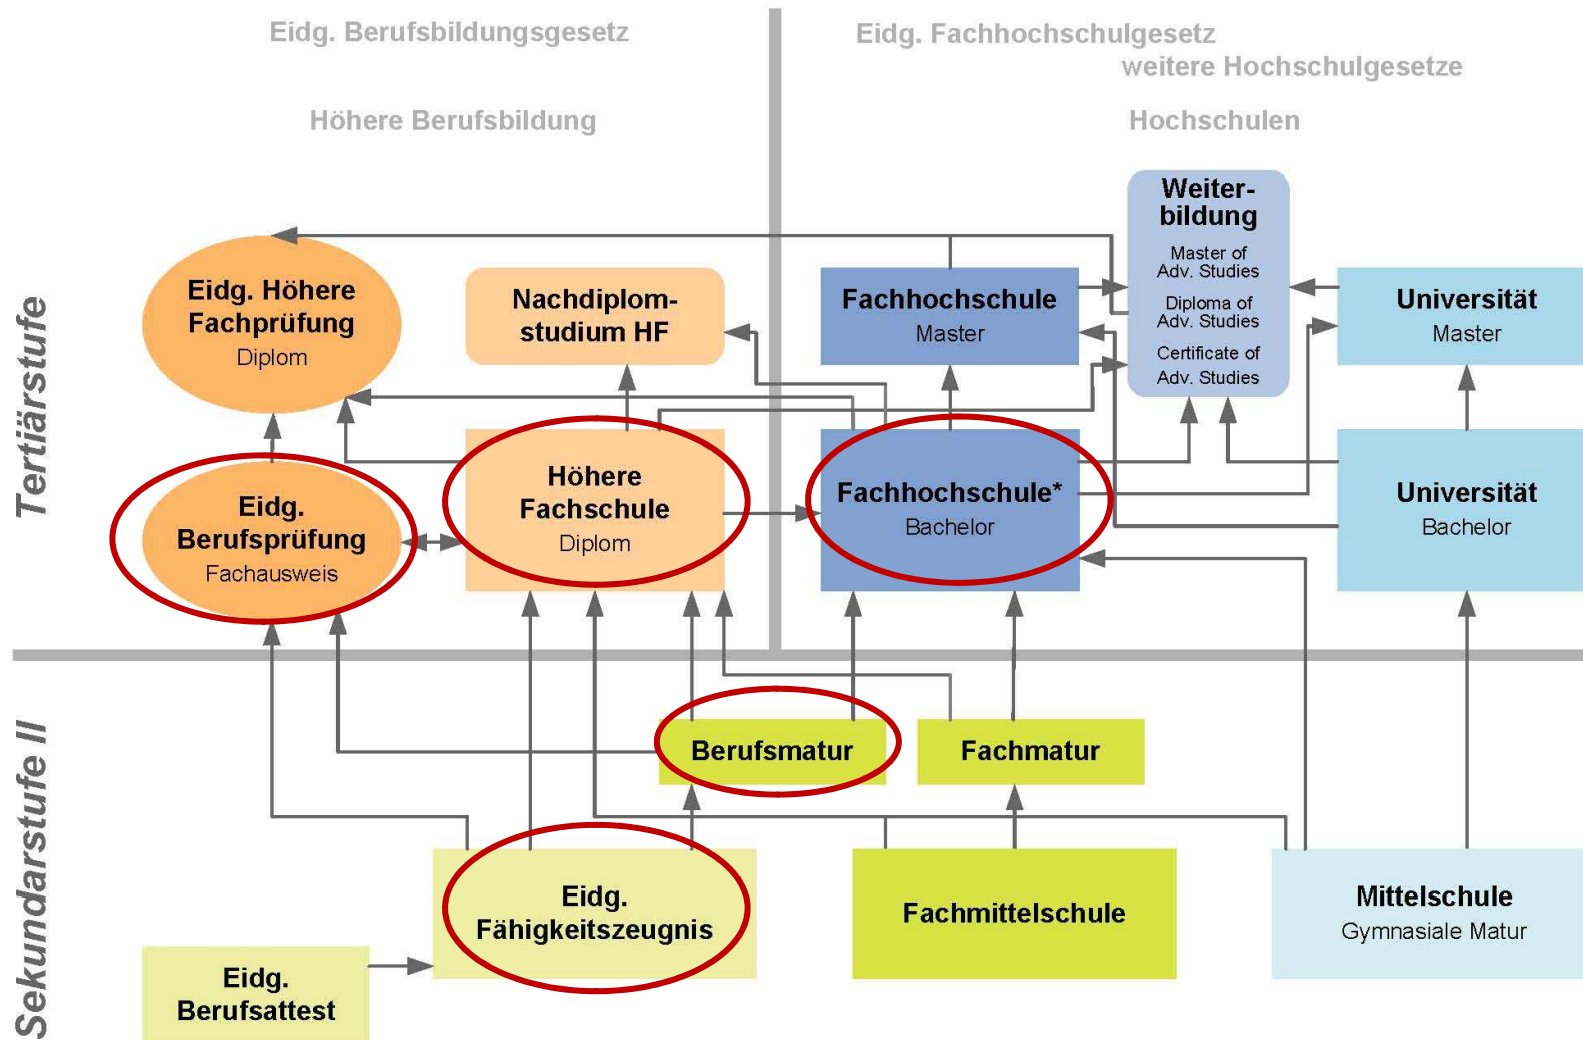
Eidg. Berufsbildungsgesetz

Eidg. Fachhochschulgesetz
weitere Hochschulgesetze

Höhere Berufsbildung

Hochschulen

Tertiärstufe

Weiterbildung
Master of Adv. Studies
Diploma of Adv. Studies
Certificate of Adv. Studies

Eidg. Höhere Fachprüfung
Diplom

Nachdiplomstudium HF

Fachhochschule
Master

Universität
Master

Eidg. Berufsprüfung
Fachausweis

Höhere Fachschule
Diplom

Fachhochschule*
Bachelor

Universität
Bachelor

Sekundarstufe II

Berufsmatur

Fachmatur

Eidg. Fähigkeitszeugnis

Fachmittelschule

Mittelschule
Gymnasiale Matur

Eidg. Berufsattest